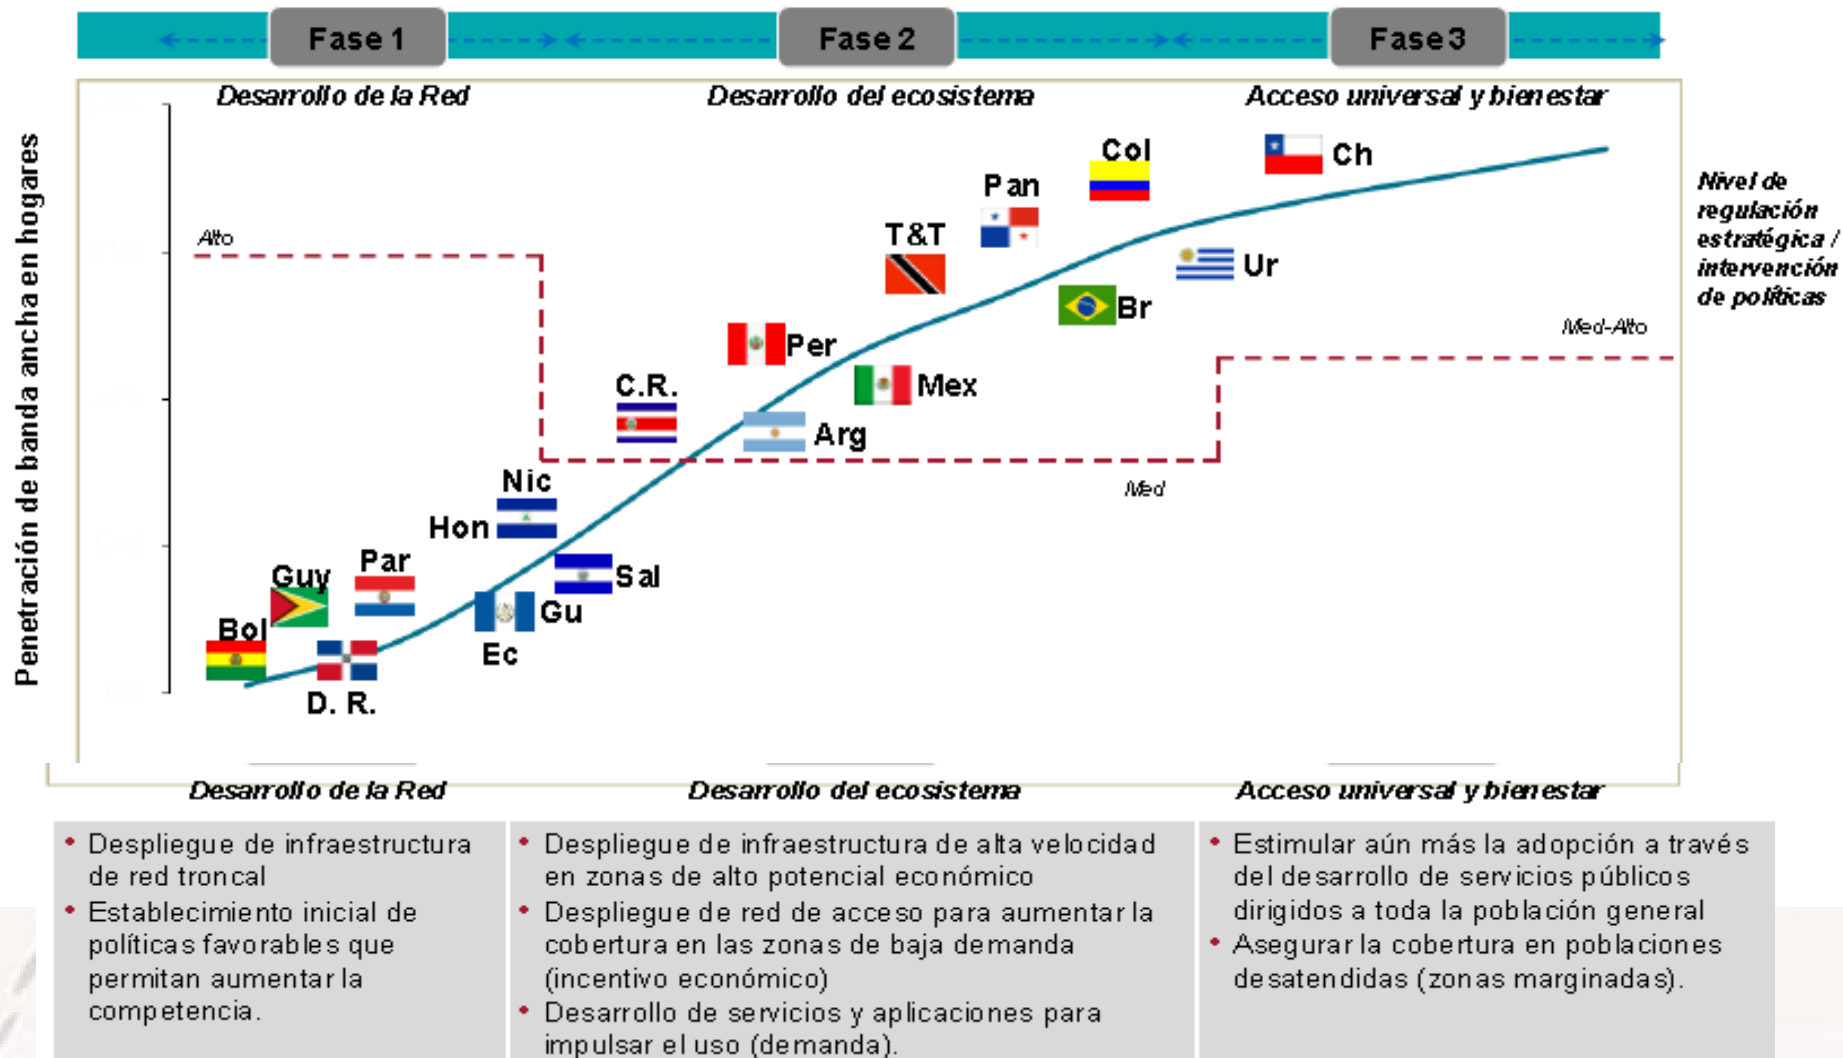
Fase 1
Fase 2
Fase 3

Desarrollo de la Red
Desarrollo del ecosistema
Acceso universal y bienestar

Penetración de banda ancha en hogares

Alto

Col
Ch
Pan
T&T
Ur
Br
Per
Mex
C.R.
Arg
Nic
Hon
Sal
Par
Guy
Gu
Bol
Ec
D. R.

Med-Alto
Med

Nivel de regulación estratégica / intervención de políticas

Desarrollo de la Red
Desarrollo del ecosistema
Acceso universal y bienestar

• Despliegue de infraestructura de red troncal
• Establecimiento inicial de políticas favorables que permitan aumentar la competencia.

• Despliegue de infraestructura de alta velocidad en zonas de alto potencial económico
• Despliegue de red de acceso para aumentar la cobertura en las zonas de baja demanda (incentivo económico)
• Desarrollo de servicios y aplicaciones para impulsar el uso (demanda).

• Estimular aún más la adopción a través del desarrollo de servicios públicos dirigidos a toda la población general
• Asegurar la cobertura en poblaciones desatendidas (zonas marginadas).